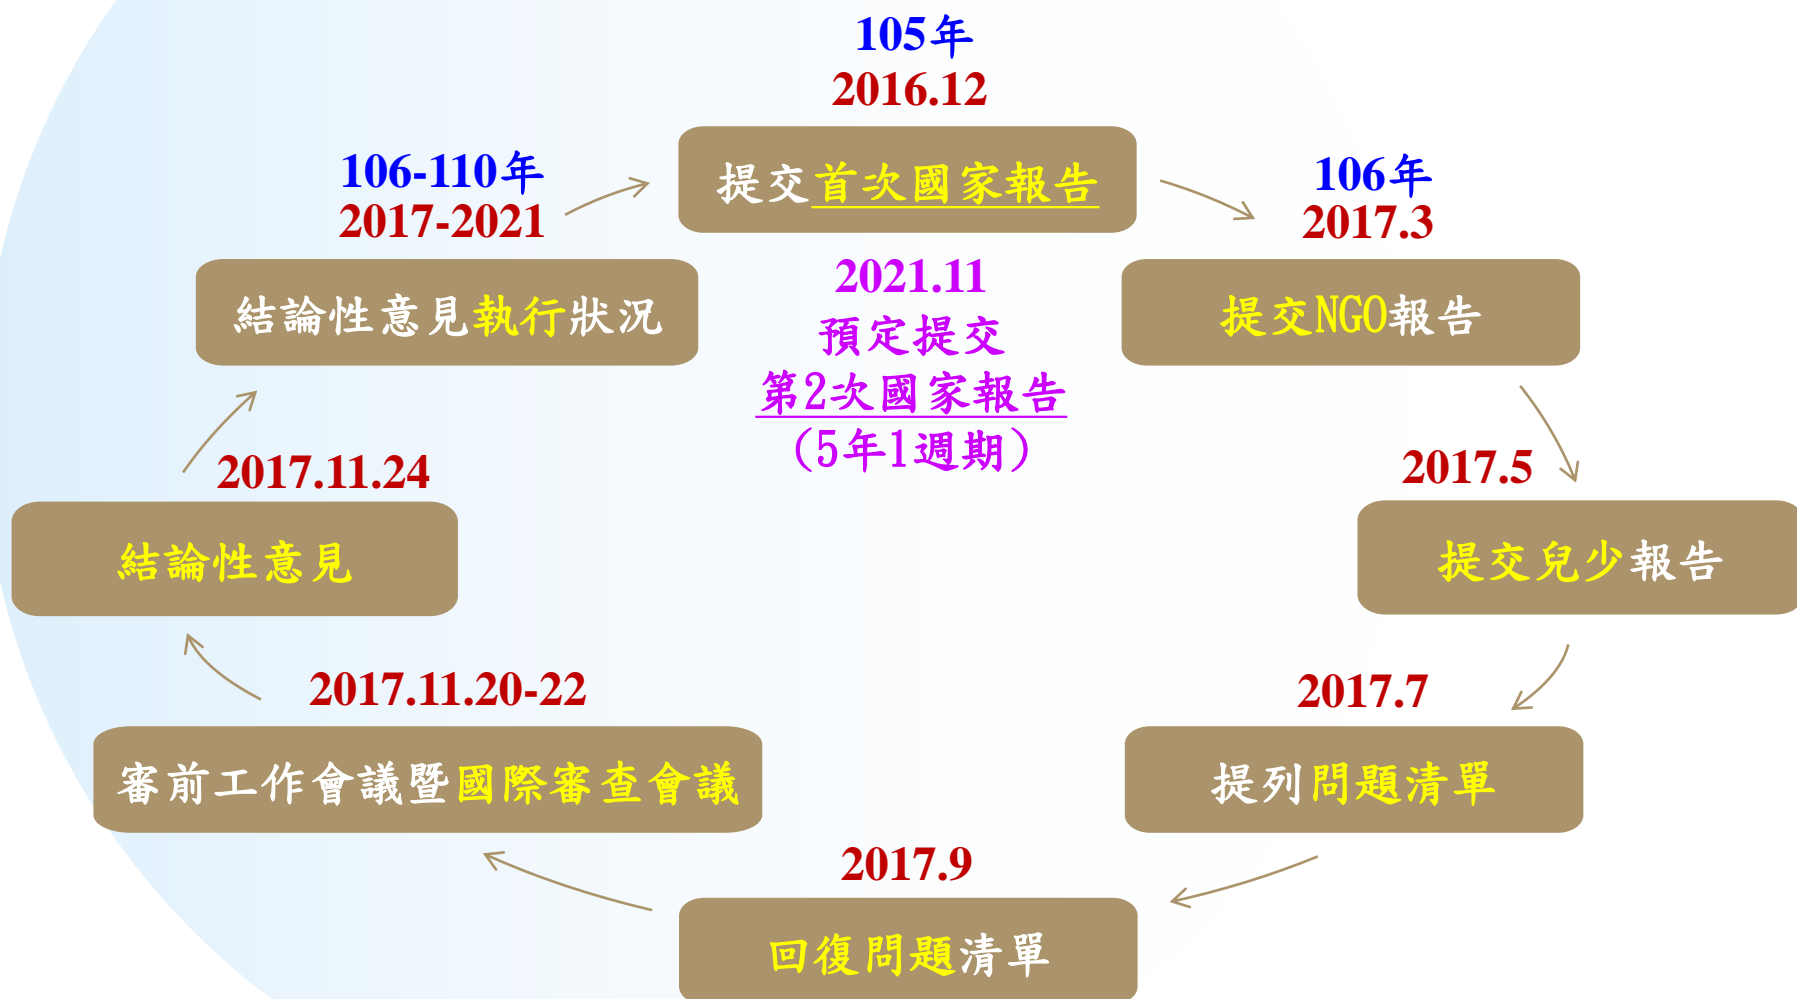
105年
2016.12

提交首次國家報告

106年
2017.3

提交NGO報告

2017.5

提交兒少報告

2017.7

提列問題清單

2017.9

回復問題清單

2017.11.20-22

審前工作會議暨國際審查會議

2017.11.24

結論性意見

106-110年
2017-2021

結論性意見執行狀況

2021.11
預定提交
第2次國家報告
(5年1週期)